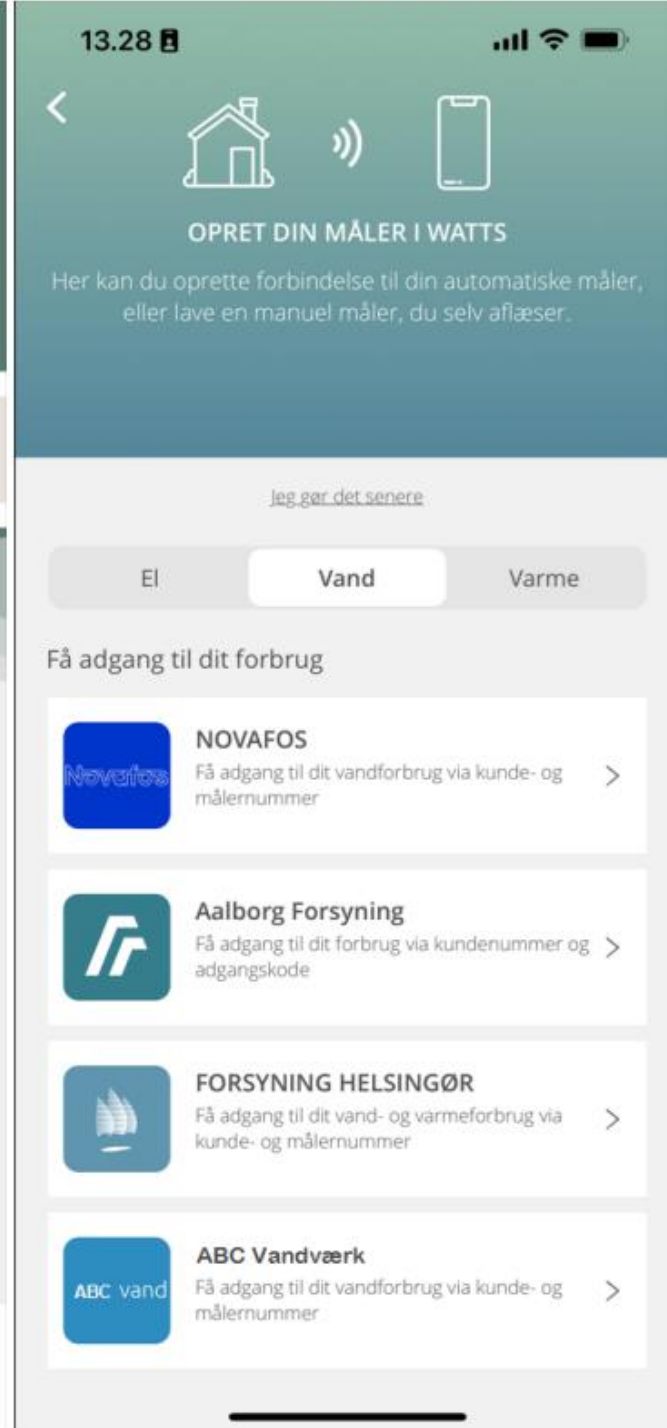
13.28

OPRET DIN MÅLER I WATTS

Her kan du oprette forbindelse til din automatiske måler, eller lave en manuel måler, du selv aflæser.

Jeg gør det senere

El
Vand
Varme

Få adgang til dit forbrug

Novafos
NOVAFOS
Få adgang til dit vandforbrug via kunde- og målernummer

Aalborg Forsyning
Få adgang til dit forbrug via kundenummer og adgangskode

FORSYNING HELSINGØR
Få adgang til dit vand- og varmeforbrug via kunde- og målernummer

ABC vand
ABC Vandværk
Få adgang til dit vandforbrug via kunde- og målernummer